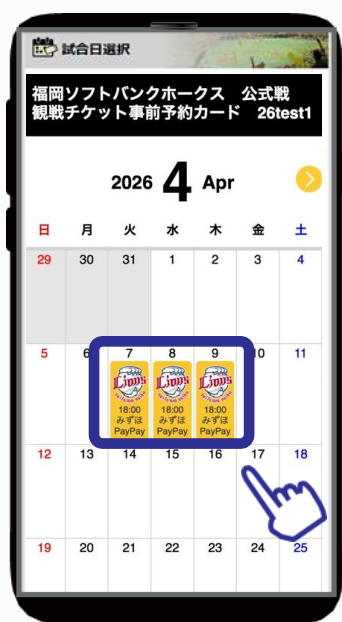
試合日選択

福岡ソフトバンクホークス　公式戦
観戦チケット事前予約カード　26test1

2026 4 Apr

| 日 | 月 | 火 | 水 | 木 | 金 | 土 |
|---|---|---|---|---|---|---|
| 29 | 30 | 31 | 1 | 2 | 3 | 4 |
| 5 | 6 | 7 Lions 18:00 みずほPayPay | 8 Lions 18:00 みずほPayPay | 9 Lions 18:00 みずほPayPay | 10 | 11 |
| 12 | 13 | 14 | 15 | 16 | 17 | 18 |
| 19 | 20 | 21 | 22 | 23 | 24 | 25 |